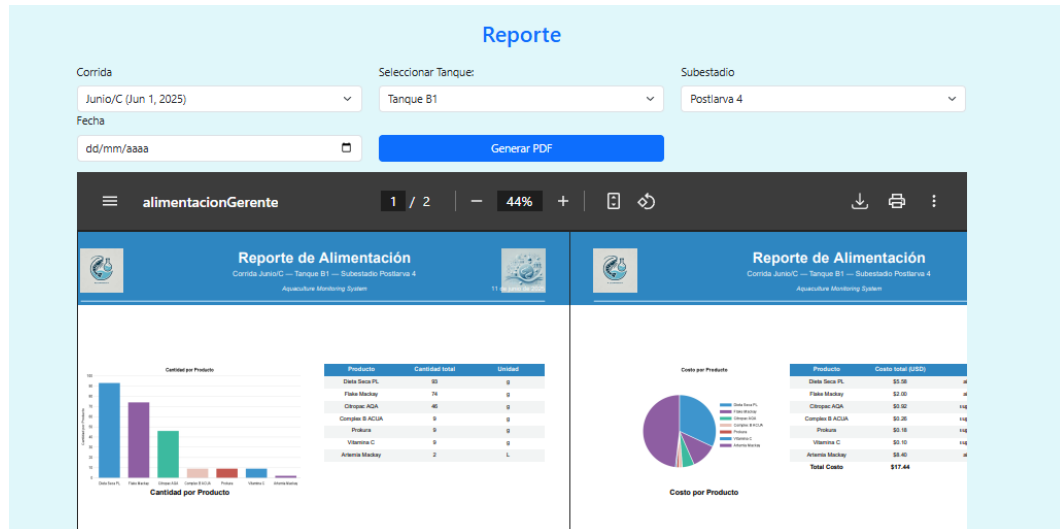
Reporte

Corrida
Junio/C (Jun 1, 2025)

Seleccionar Tanque:
Tanque B1

Subestadio
Postlarva 4

Fecha
dd/mm/aaaa

Generar PDF

alimentacionGerente
1 / 2
44%

Reporte de Alimentación
Corrida Junio/C — Tanque B1 — Subestadio Postlarva 4
Aquaculture Monitoring System
11 de junio de 2025

Cantidad por Producto

Cantidad por Producto

| Producto | Cantidad total | Unidad |
|---|---|---|
| Dieta Seca PL | 93 | g |
| Flake Mackay | 74 | g |
| Citropac AQA | 46 | g |
| Complex B ACUA | 9 | g |
| Prokura | 9 | g |
| Vitamina C | 9 | g |
| Artemia Mackay | 2 | L |

Reporte de Alimentación
Corrida Junio/C — Tanque B1 — Subestadio Postlarva 4
Aquaculture Monitoring System

Costo por Producto

Costo por Producto

| Producto | Costo total (USD) | |
|---|---|---|
| Dieta Seca PL | $5.58 | |
| Flake Mackay | $2.00 | |
| Citropac AQA | $0.92 | |
| Complex B ACUA | $0.28 | |
| Prokura | $0.18 | |
| Vitamina C | $0.10 | |
| Artemia Mackay | $8.40 | |
| Total Costo | $17.44 | |